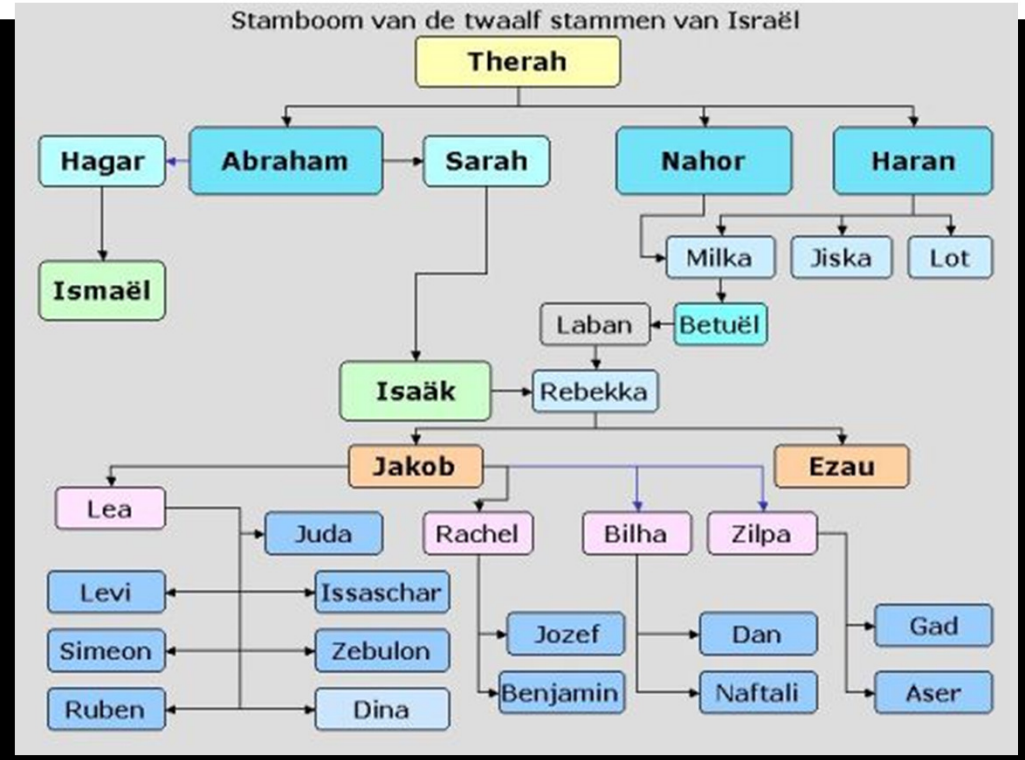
Stamboom van de twaalf stammen van Israël

Therah

Hagar
Abraham
Sarah
Nahor
Haran

Ismaël

Milka
Jiska
Lot

Laban
Betuël

Isaäk
Rebekka

Jakob
Ezau

Lea
Juda
Rachel
Bilha
Zilpa

Levi
Issaschar
Simeon
Zebulon
Ruben
Dina

Jozef
Benjamin
Dan
Naftali
Gad
Aser